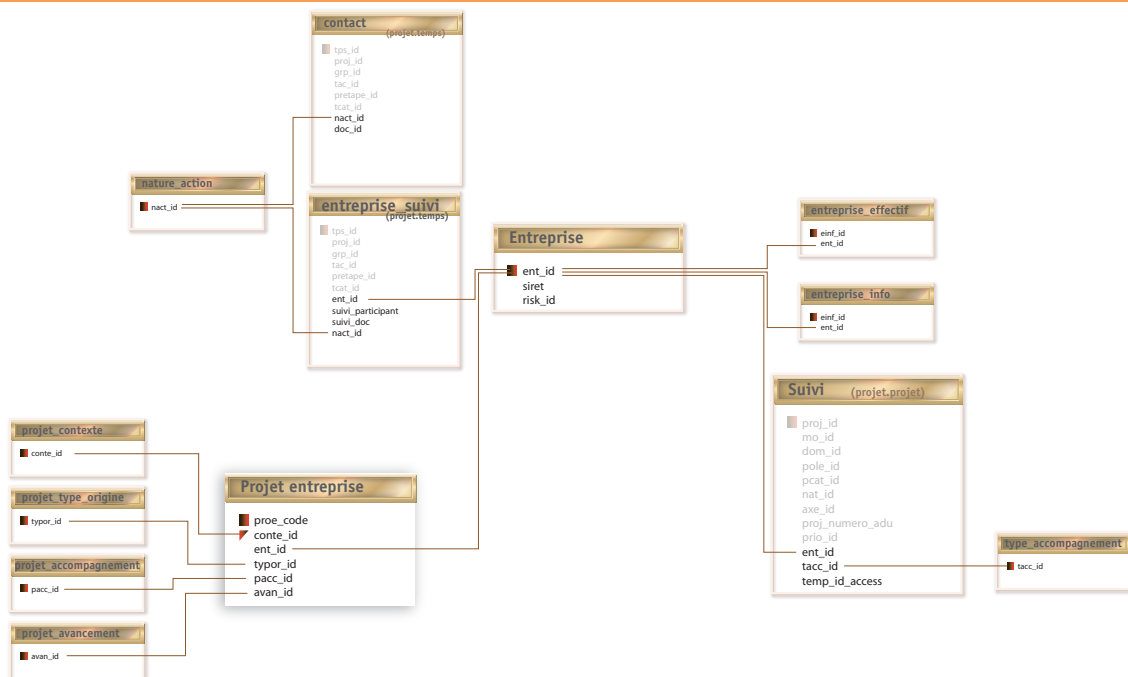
contact
(projet.temps)
tps_id
proj_id
grp_id
tac_id
pretape_id
tcat_id
nact_id
doc_id

nature_action
nact_id

entreprise_suivi
(projet.temps)
tps_id
proj_id
grp_id
tac_id
pretape_id
tcat_id
ent_id
suivi_participant
suivi_doc
nact_id

Entreprise
ent_id
siret
risk_id

entreprise_effectif
einf_id
ent_id

entreprise_info
einf_id
ent_id

Suivi
(projet.projet)
proj_id
mo_id
dom_id
pole_id
pcat_id
nat_id
axe_id
proj_numero_adu
prio_id
ent_id
tacc_id
temp_id_access

type_accompagnement
tacc_id

projet_contexte
conte_id

projet_type_origine
typor_id

projet_accompagnement
pacc_id

projet_avancement
avan_id

Projet entreprise
proe_code
conte_id
ent_id
typor_id
pacc_id
avan_id